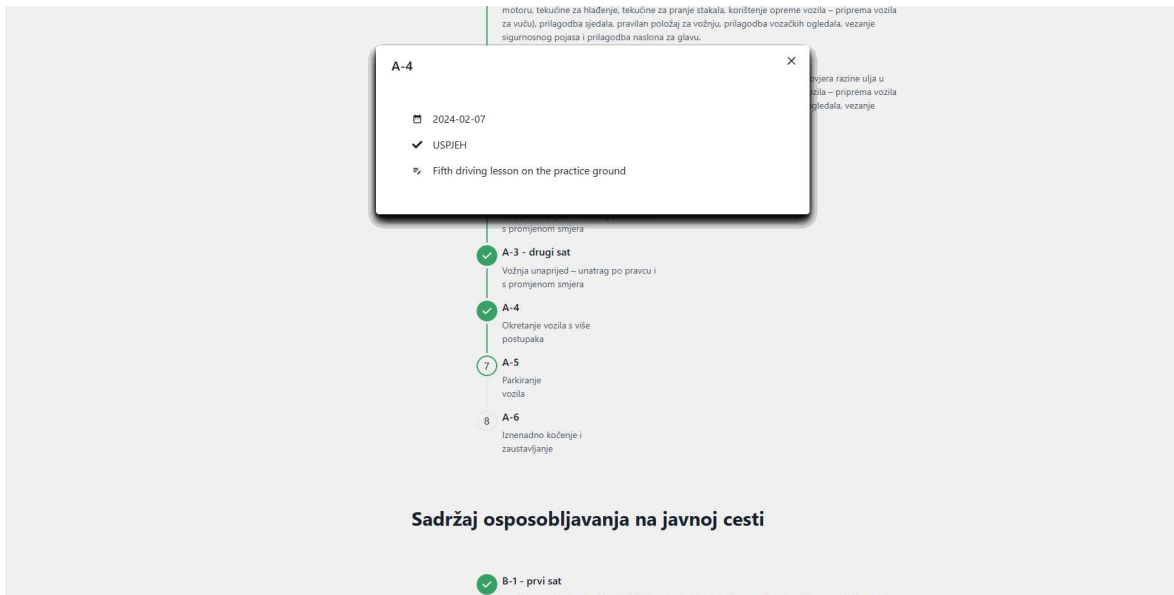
motoru, tekućine za hlađenje, tekućine za pranje stakala, korištenje opreme vozila – priprema vozila za vuču), prilagodba sjedala, pravilan položaj za vožnju, prilagodba vozačkih ogledala, vezanje sigurnosnog pojasa i prilagodba naslona za glavu.

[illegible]vjera razine ulja u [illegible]zila – priprema vozila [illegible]gledala, vezanje

A-4

×

2024-02-07

USPJEH

Fifth driving lesson on the practice ground

s promjenom smjera

A-3 - drugi sat
Vožnja unaprijed – unatrag po pravcu i s promjenom smjera

A-4
Okretanje vozila s više postupaka

7 A-5
Parkiranje vozila

8 A-6
Iznenadno kočenje i zaustavljanje

Sadržaj osposobljavanja na javnoj cesti

B-1 - prvi sat